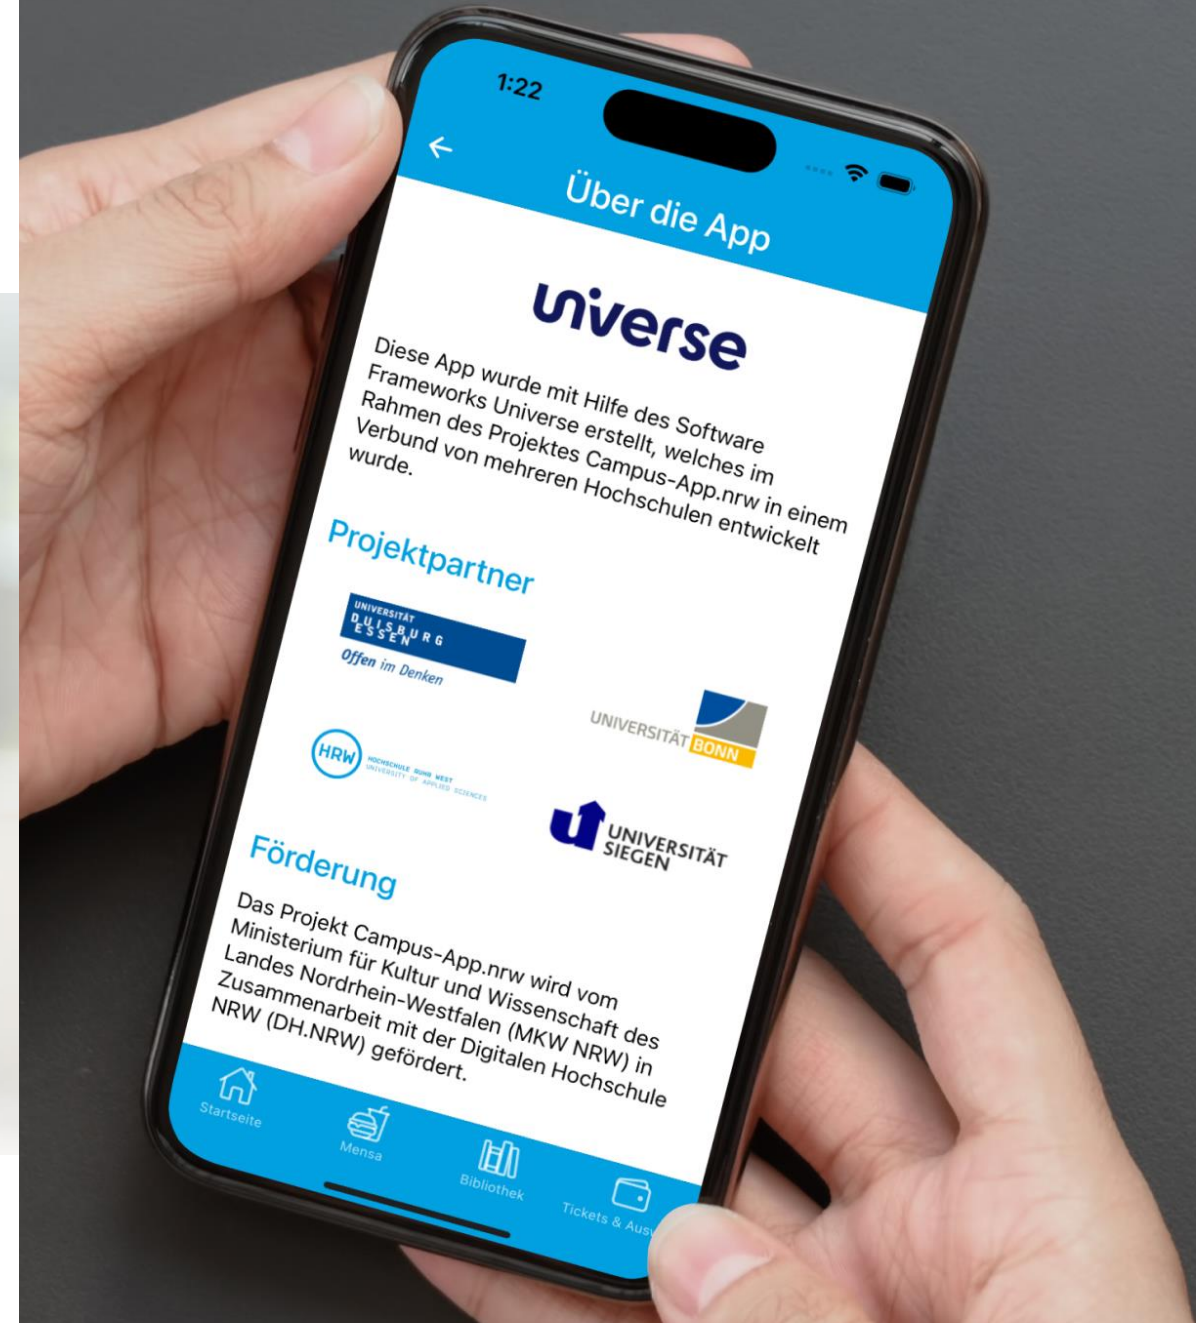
1:22

Über die App

universe

Diese App wurde mit Hilfe des Software Frameworks Universe erstellt, welches im Rahmen des Projektes Campus-App.nrw in einem Verbund von mehreren Hochschulen entwickelt wurde.

Projektpartner

UNIVERSITÄT DUISBURG ESSEN
Offen im Denken

UNIVERSITÄT BONN

HRW HOCHSCHULE RUHR WEST UNIVERSITY OF APPLIED SCIENCES

UNIVERSITÄT SIEGEN

Förderung

Das Projekt Campus-App.nrw wird vom Ministerium für Kultur und Wissenschaft des Landes Nordrhein-Westfalen (MKW NRW) in Zusammenarbeit mit der Digitalen Hochschule NRW (DH.NRW) gefördert.

Startseite

Mensa

Bibliothek

Tickets & Aus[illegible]